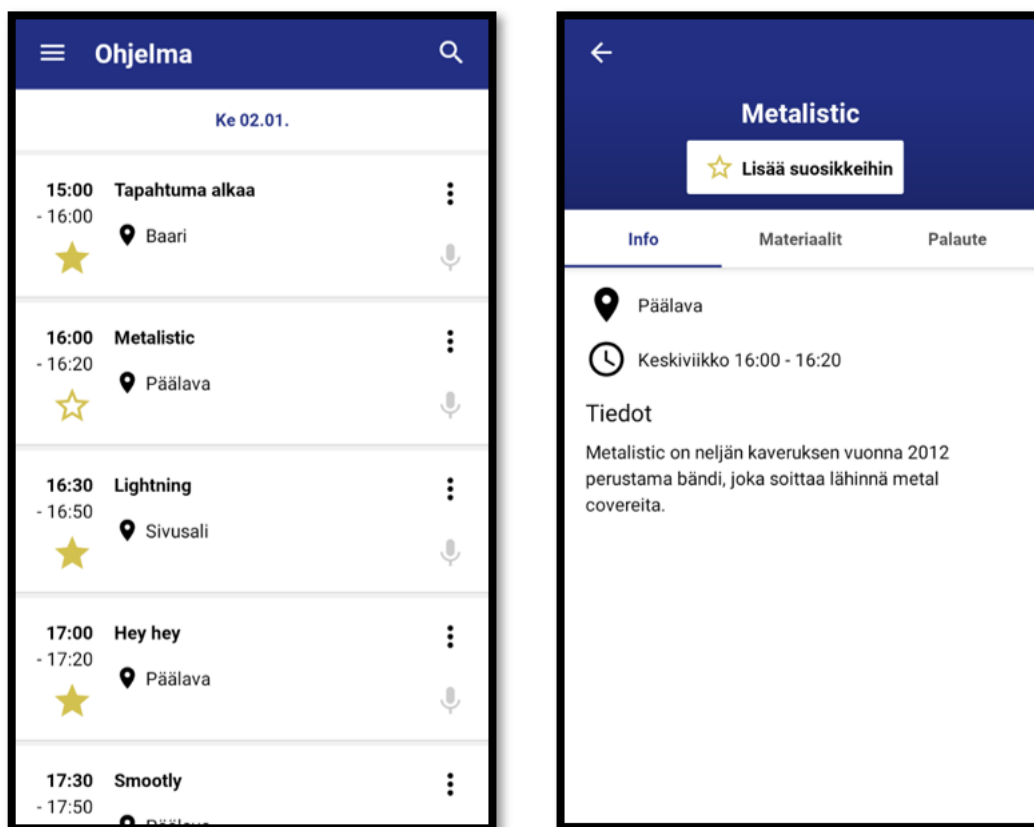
Ohjelma

Ke 02.01.

15:00
- 16:00
Tapahtuma alkaa
Baari

16:00
- 16:20
Metalistic
Päälava

16:30
- 16:50
Lightning
Sivusali

17:00
- 17:20
Hey hey
Päälava

17:30
- 17:50
Smootly
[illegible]

Metalistic

Lisää suosikkeihin

Info
Materiaalit
Palaute

Päälava

Keskiviikko 16:00 - 16:20

Tiedot

Metalistic on neljän kaveruksen vuonna 2012 perustama bändi, joka soittaa lähinnä metal covereita.